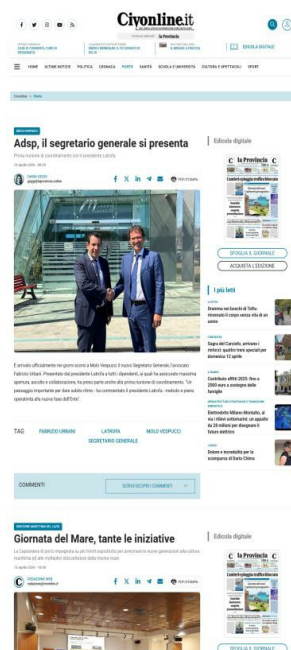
Civonline.it

la Provincia

SFOGLIA IL DIGITALE

HOME ULTIME NOTIZIE POLITICA CRONACA PORTO SANITÀ SCUOLA E UNIVERSITÀ CULTURA E SPETTACOLI SPORT

Civonline » Porto

Adsp, il segretario generale si presenta

Prima riunione di coordinamento con il presidente Latrofa

PER STAMPA

È arrivato ufficialmente nei giorni scorsi a Molo Vespucci il nuovo Segretario Generale, l'avvocato Fabrizio Urbani. Presentato dal presidente Latrofa a tutti i dipendenti, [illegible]

TAG FABRIZIO URBANI LATROFA MOLO VESPUCCI SEGRETARIO GENERALE

COMMENTI SCRIVI O SCOPRI I COMMENTI

Giornata del Mare, tante le iniziative

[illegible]

PER STAMPA

Edicola digitale

la Provincia

SFOGLIA IL GIORNALE

ACQUISTA L'EDIZIONE

I più letti

Dramma nei boschi di Tolfa: rinvenuto il corpo senza vita di un uomo

Sagra del Carciofo, arrivano i dolci: quattro treni speciali per domenica 12 aprile

Contributo affitti 2025: fino a 2000 euro a sostegno delle famiglie

Elettrodotto Milano-Montalto, a rischio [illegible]

Dolore e incredulità per la scomparsa di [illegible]

Edicola digitale

la Provincia

SFOGLIA IL GIORNALE